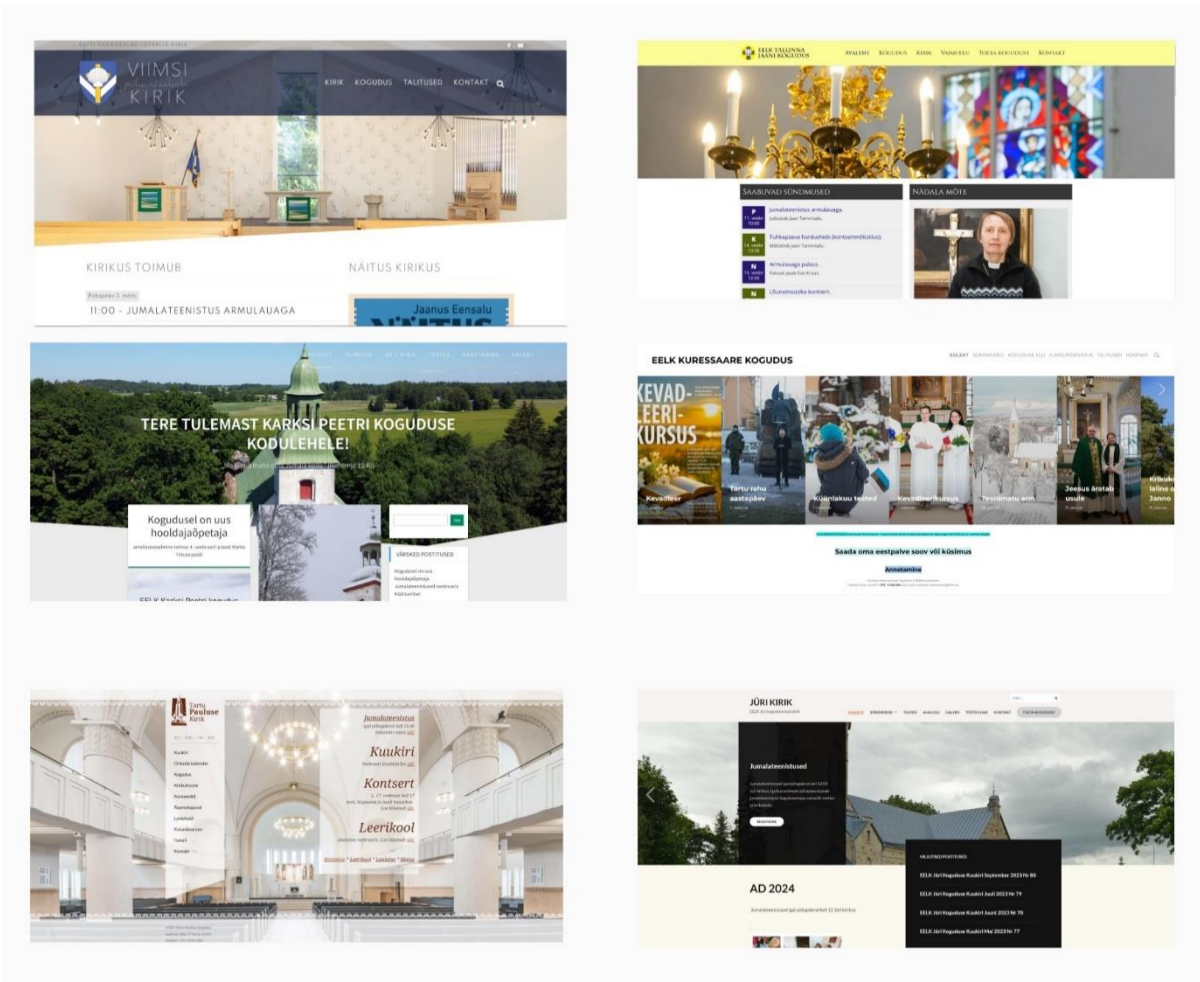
VIIMSI KIRIK

KIRIK KOGUDUS TALITUSED KONTAKT

KIRIKUS TOIMUB

NÄITUS KIRIKUS

Pühapäev 2. märts

11:00 - JUMALATEENISTUS ARMULAUAGA

Jaanus Eensalu

EELK TALLINNA JAANI KOGUDUS

AVALEHT KOGUDUS KIRIK VAIMULIKUD TOETA KOGUDUST KONTAKT

SAABUVAD SÜNDMUSED

NÄDALA MÕTE

Jumalateenistus armulauaga.

Tulikupäeva hardushetk

Armulauaga palvus.

Lõunamuusika kontsert.

TERE TULEMAST KARKSI PEETRI KOGUDUSE KODULEHELE!

Kogudusel on uus hooldajaõpetaja

VÄRSKED POSTITUSED

EELK Karksi Peetri kogudus

EELK KURESSAARE KOGUDUS

KEVAD-LEERI-KURSUS

Kevadleer

Tartu rahu aastapäev

Küünlakuu teated

Kevadleerikursus

Teenimatu arm

Jeesus äratab usule

Saada oma eestpalve soov või küsimus

Annetamine

Tartu Pauluse Kirik

Jumalateenistus

Kuukiri

Kontsert

Leerikool

JÜRI KIRIK

Jumalateenistused

READ MORE

AD 2024

VIIMASED POSTITUSED

EELK Jüri Koguduse Kuukiri September 2023 Nr 80

EELK Jüri Koguduse Kuukiri Juuli 2023 Nr 79

EELK Jüri Koguduse Kuukiri Juuni 2023 Nr 78

EELK Jüri Koguduse Kuukiri Mai 2023 Nr 77